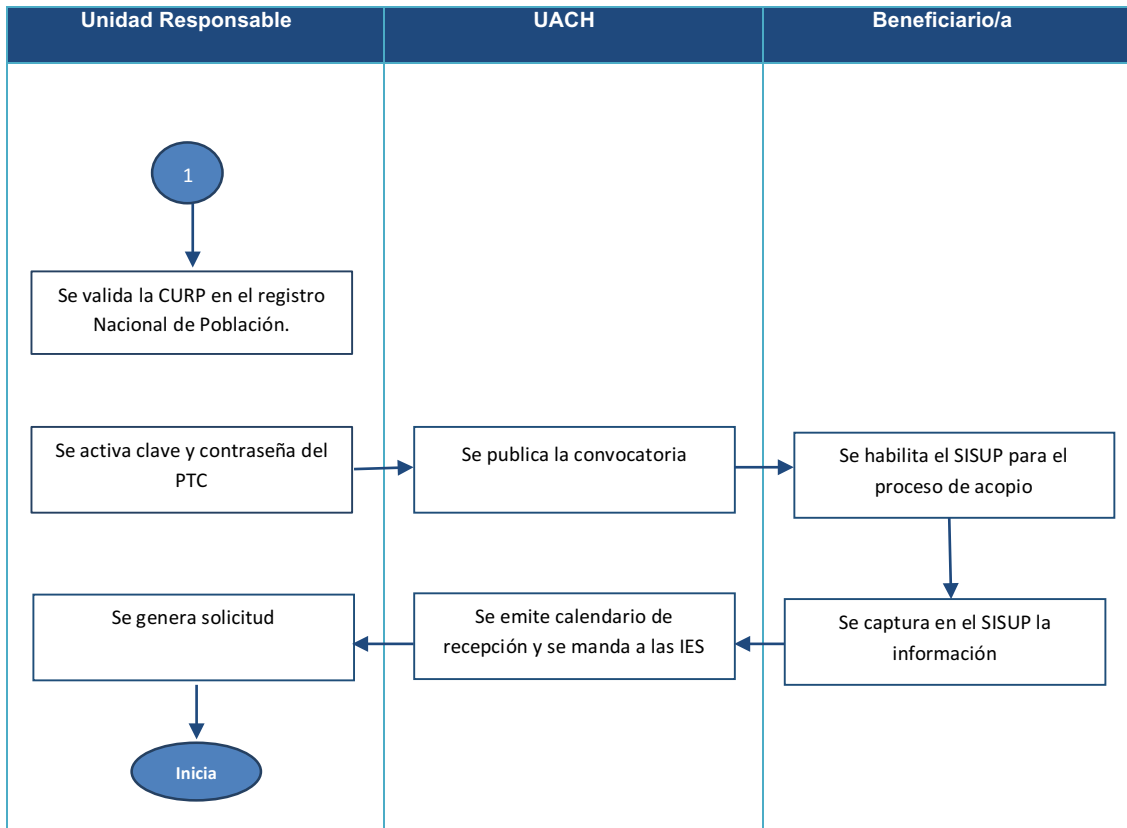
| Unidad Responsable | UACH | Beneficiario/a |
|---|---|---|

1

Se valida la CURP en el registro Nacional de Población.

Se activa clave y contraseña del PTC

Se publica la convocatoria

Se habilita el SISUP para el proceso de acopio

Se captura en el SISUP la información

Se emite calendario de recepción y se manda a las IES

Se genera solicitud

Inicia